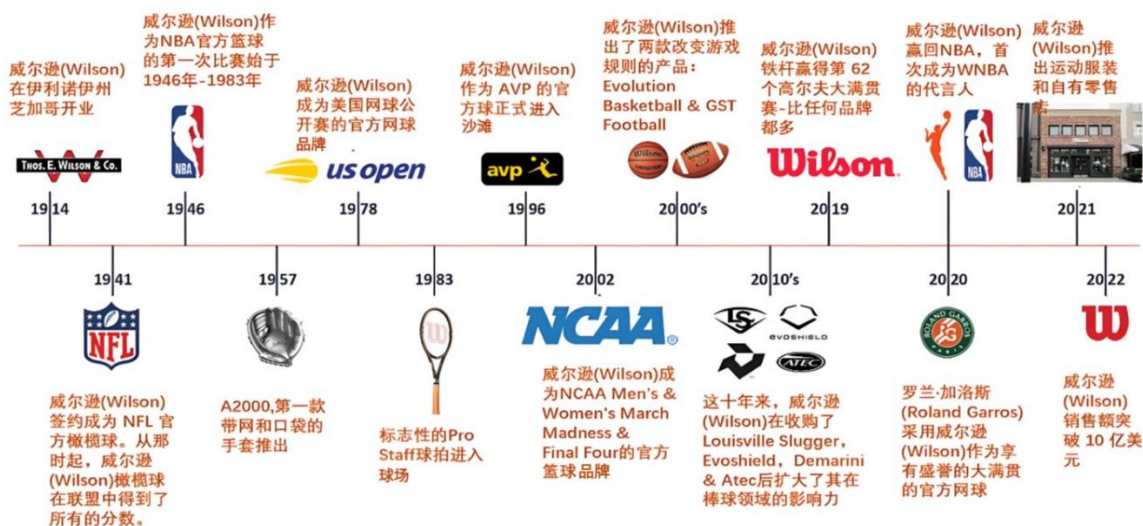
威尔逊(Wilson)在伊利诺伊州芝加哥开业

THOS. E. WILSON & CO.

1914

威尔逊(Wilson)作为NBA官方篮球的第一次比赛始于1946年-1983年

NBA

1946

威尔逊(Wilson)成为美国网球公开赛的官方网球品牌

us open

1978

威尔逊(Wilson)作为 AVP 的官方球正式进入沙滩

avp

1996

威尔逊(Wilson)推出了两款改变游戏规则的产品：Evolution Basketball & GST Football

2000's

威尔逊(Wilson)铁杆赢得第 62 个高尔夫大满贯赛-比任何品牌都多

Wilson

2019

威尔逊(Wilson)赢回NBA，首次成为WNBA的代言人

NBA

2020

威尔逊(Wilson)推出运动服装和自有零售店

2021

1941

NFL

威尔逊(Wilson)签约成为 NFL 官方橄榄球。从那时起，威尔逊(Wilson)橄榄球在联盟中得到了所有的分数。

1957

A2000,第一款带网和口袋的手套推出

1983

标志性的Pro Staff球拍进入球场

2002

NCAA

威尔逊(Wilson)成为NCAA Men's & Women's March Madness & Final Four的官方篮球品牌

2010's

EVOSHIELD

ATEC

这十年来，威尔逊(Wilson)在收购了Louisville Slugger，Evoshield，Demarini & Atec后扩大了其在棒球领域的影响力

2020

ROLAND GARROS

罗兰·加洛斯(Roland Garros)采用威尔逊(Wilson)作为享有盛誉的大满贯的官方网球

2022

威尔逊(Wilson)销售额突破 10 亿美元